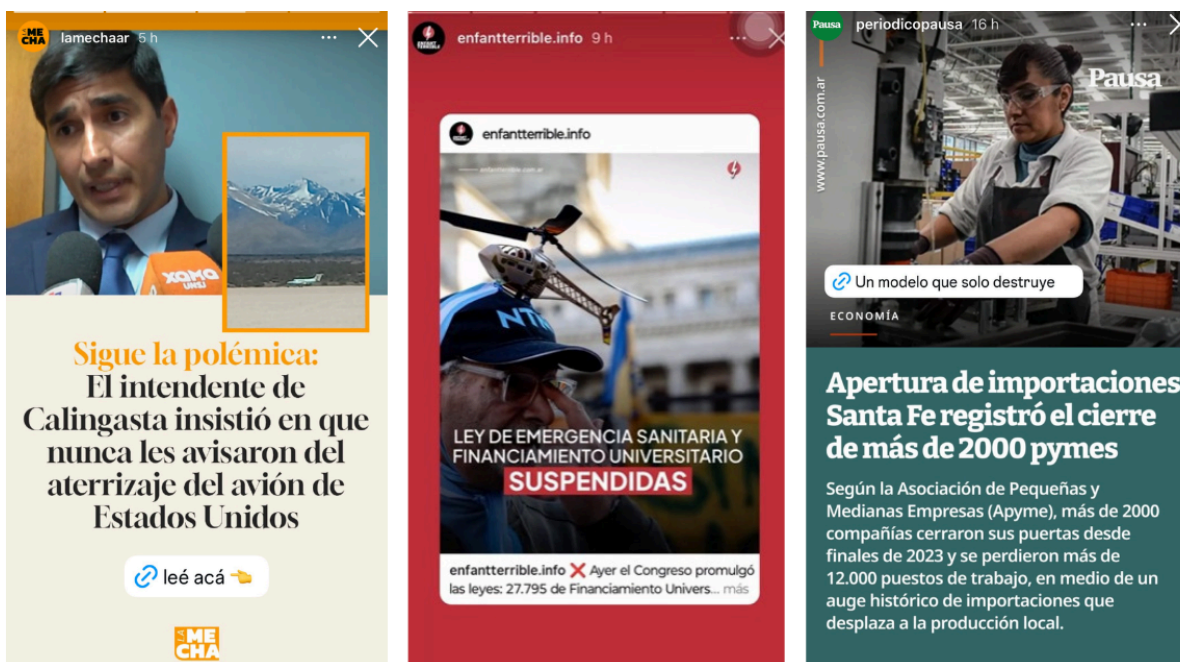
LA ME CHA lamechaar 5 h

XAMA UNSJ

Sigue la polémica: El intendente de Calingasta insistió en que nunca les avisaron del aterrizaje del avión de Estados Unidos

leé acá 👈

LA ME CHA

enfantterrible.info 9 h

enfantterrible.info

www.enfantterrible.com.ar

NTE

LEY DE EMERGENCIA SANITARIA Y FINANCIAMIENTO UNIVERSITARIO
SUSPENDIDAS

enfantterrible.info ❌ Ayer el Congreso promulgó las leyes: 27.795 de Financiamiento Univers... más

Pausa periodicopausa 16 h

Pausa

www.pausa.com.ar

Un modelo que solo destruye

ECONOMÍA

Apertura de importaciones Santa Fe registró el cierre de más de 2000 pymes

Según la Asociación de Pequeñas y Medianas Empresas (Apyme), más de 2000 compañías cerraron sus puertas desde finales de 2023 y se perdieron más de 12.000 puestos de trabajo, en medio de un auge histórico de importaciones que desplaza a la producción local.